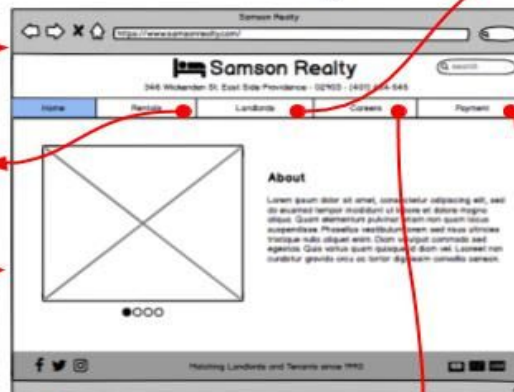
Samson Realty

https://www.samsonrealty.com/

Samson Realty

Q Search

346 Wickenden St. East Side Providence - 02903 - (401) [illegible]

Home | Rentals | Landlords | Careers | Payment

About

Lorem ipsum dolor sit amet, consectetur adipiscing elit, sed do eiusmod tempor incididunt ut labore et dolore magna aliqua. Quam elementum pulvinar etiam non quam lacus suspendisse. Phasellus vestibulum lorem sed risus ultricies tristique nulla aliquet enim. Diam volutpat commodo sed egestas. Quis varius quam quisque id diam vel. Laoreet non curabitur gravida arcu ac tortor dignissim convallis aenean.

Matching Landlords and Tenants since 1990